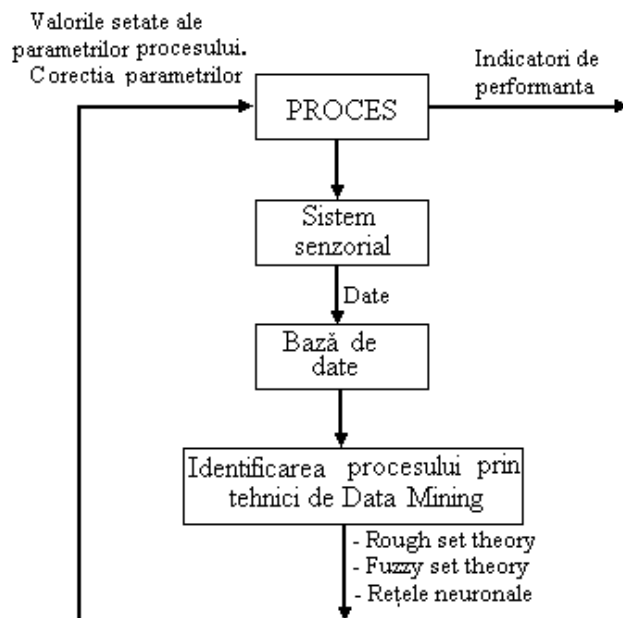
Valorile setate ale parametrilor procesului. Corectia parametrilor

PROCES

Indicatori de performanta

Sistem senzorial

Date

Bază de date

Identificarea procesului prin tehnici de Data Mining

- Rough set theory
- Fuzzy set theory
- Rețele neuronale